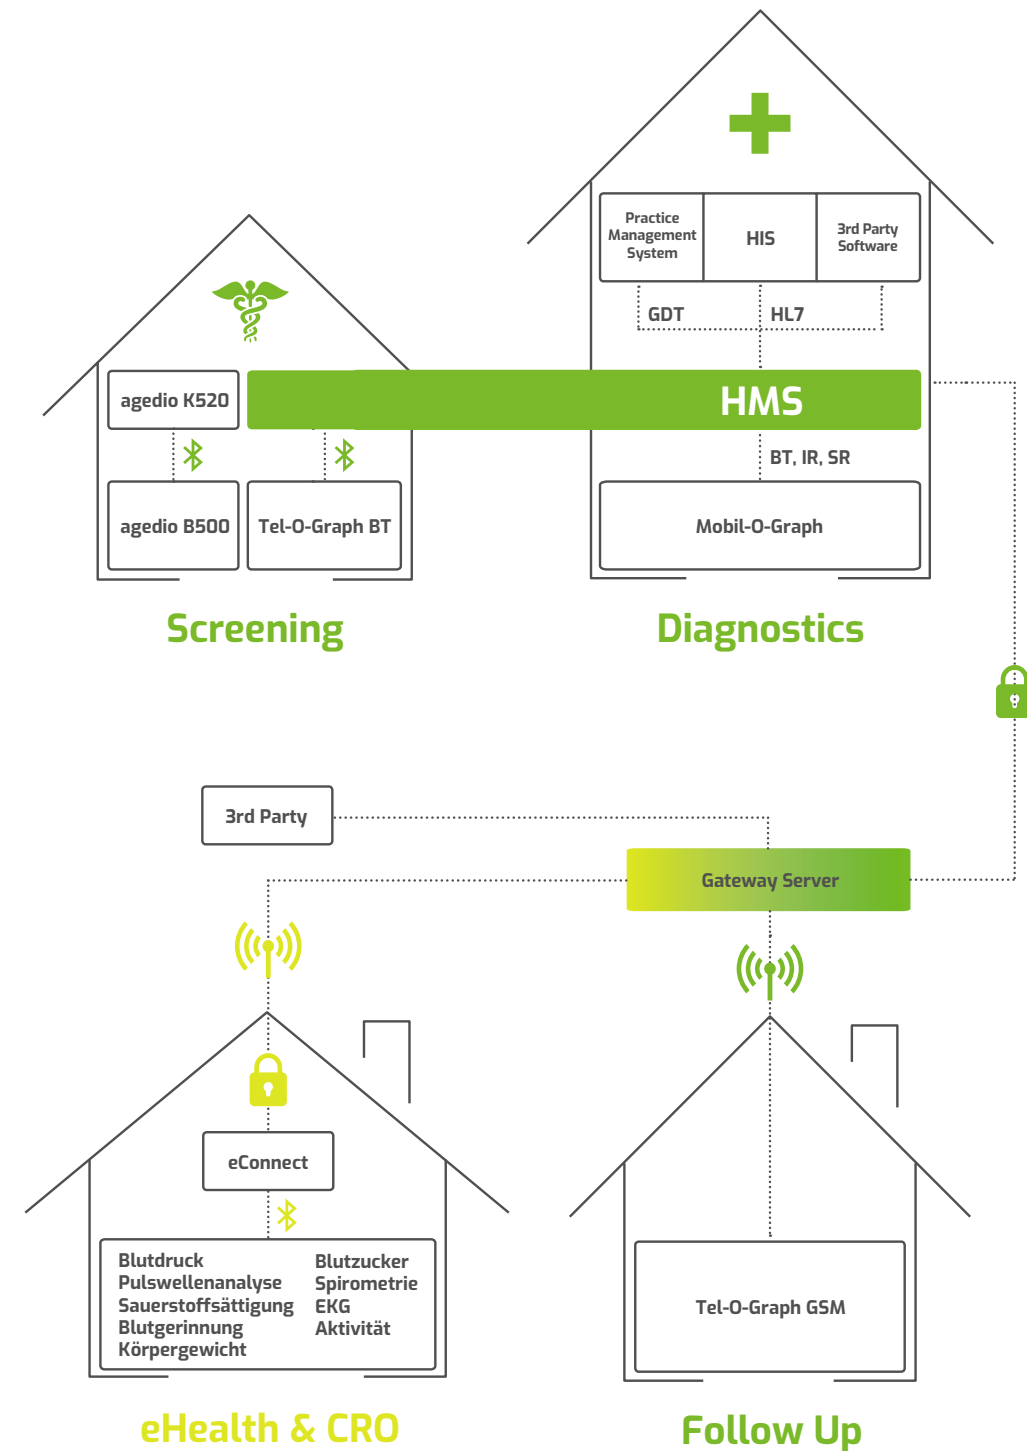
Practice Management System

HIS

3rd Party Software

GDT

HL7

agedio K520

HMS

BT, IR, SR

agedio B500

Tel-O-Graph BT

Mobil-O-Graph

Screening

Diagnostics

3rd Party

Gateway Server

eConnect

Blutdruck
Pulswellenanalyse
Sauerstoffsättigung
Blutgerinnung
Körpergewicht

Blutzucker
Spirometrie
EKG
Aktivität

Tel-O-Graph GSM

eHealth & CRO

Follow Up